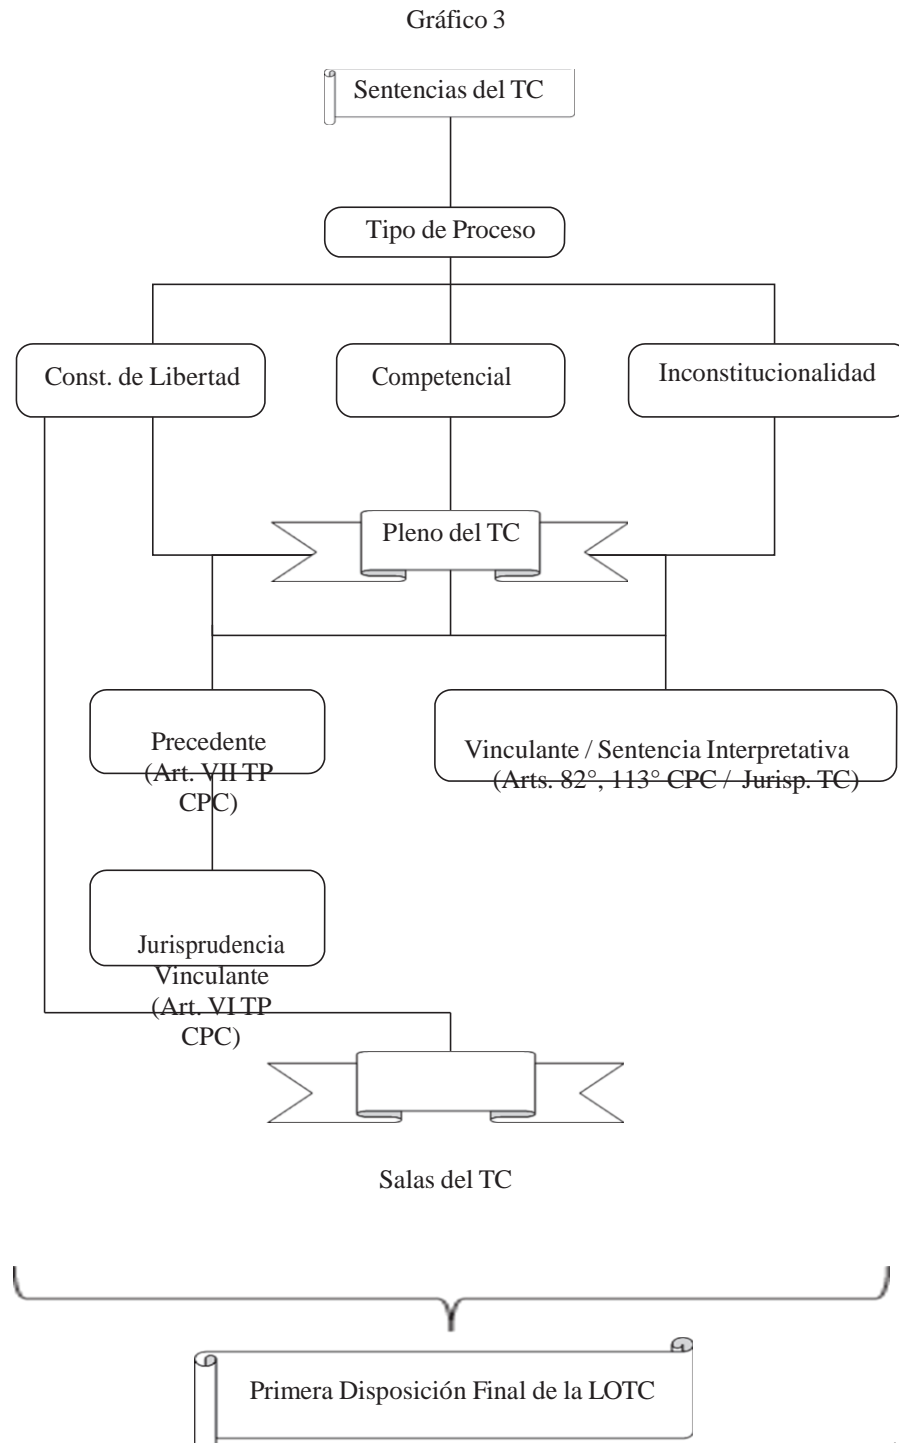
Gráfico 3

Sentencias del TC

Tipo de Proceso

Const. de Libertad

Competencial

Inconstitucionalidad

Pleno del TC

Precedente (Art. VII TP CPC)

Vinculante / Sentencia Interpretativa (Arts. 82°, 113° CPC / Jurisp. TC)

Jurisprudencia Vinculante (Art. VI TP CPC)

Salas del TC

Primera Disposición Final de la LOTC